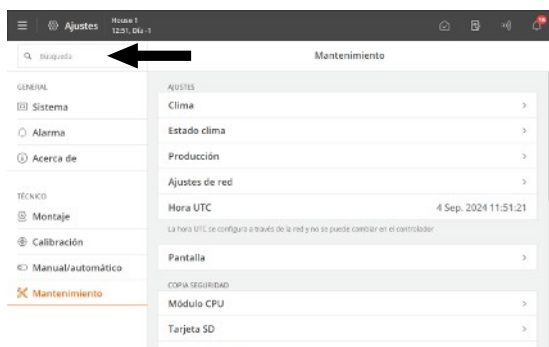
Ajustes House 1 12:51, Día -1

16

Búsqueda

Mantenimiento

GENERAL
Sistema
Alarma
Acerca de

TÉCNICO
Montaje
Calibración
Manual/automático
Mantenimiento

AJUSTES
Clima
Estado clima
Producción
Ajustes de red
Hora UTC 4 Sep. 2024 11:51:21
La hora UTC se configura a través de la red y no se puede cambiar en el controlador
Pantalla

COPIA SEGURIDAD
Módulo CPU
Tarjeta SD